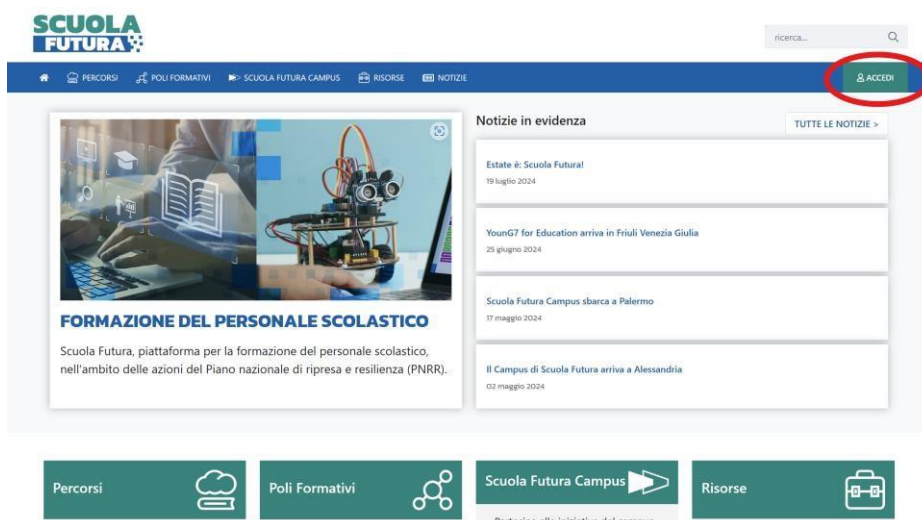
SCUOLA FUTURA

ricerca...

PERCORSI POLI FORMATIVI SCUOLA FUTURA CAMPUS RISORSE NOTIZIE

ACCEDI

FORMAZIONE DEL PERSONALE SCOLASTICO

Scuola Futura, piattaforma per la formazione del personale scolastico, nell'ambito delle azioni del Piano nazionale di ripresa e resilienza (PNRR).

Notizie in evidenza

TUTTE LE NOTIZIE >

Estate è: Scuola Futura!
19 luglio 2024

YounG7 for Education arriva in Friuli Venezia Giulia
25 giugno 2024

Scuola Futura Campus sbarca a Palermo
17 maggio 2024

Il Campus di Scuola Futura arriva a Alessandria
02 maggio 2024

Percorsi

Poli Formativi

Scuola Futura Campus

Risorse

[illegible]